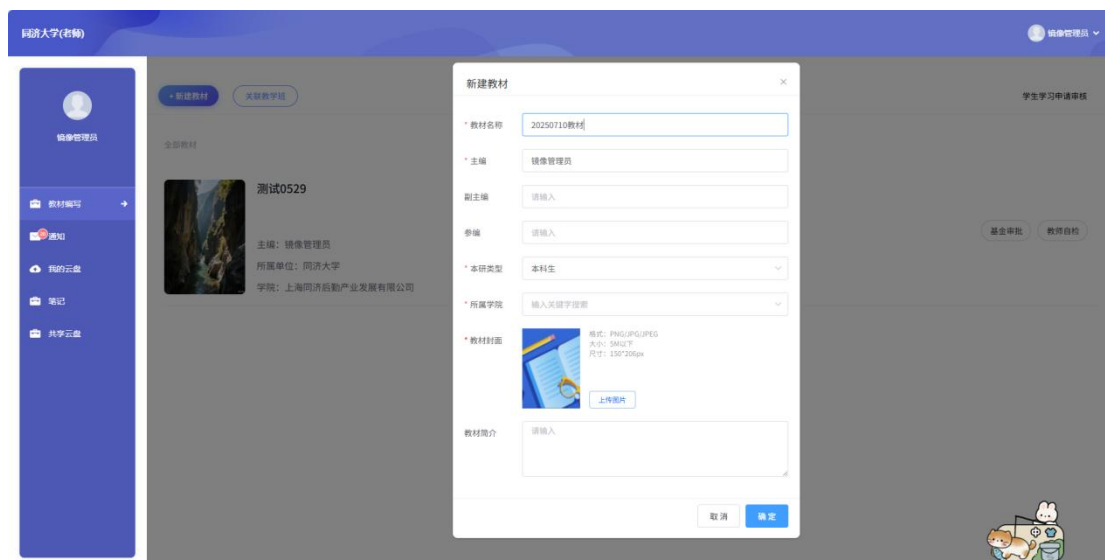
同济大学(老师)

镜像管理员

镜像管理员

教材编写

通知

我的云盘

笔记

共享云盘

+新建教材

关联教学班

全部教材

测试0529

主编：镜像管理员

所属单位：同济大学

学院：上海同济后勤产业发展有限公司

学生学习申请审核

基金审批

教师自检

新建教材

×

* 教材名称

20250710教材

* 主编

镜像管理员

副主编

请输入

参编

请输入

* 本研类型

本科生

* 所属学院

输入关键字搜索

* 教材封面

格式：PNG/JPG/JPEG
大小：5M以下
尺寸：150*206px

上传图片

教材简介

请输入

取消

确定